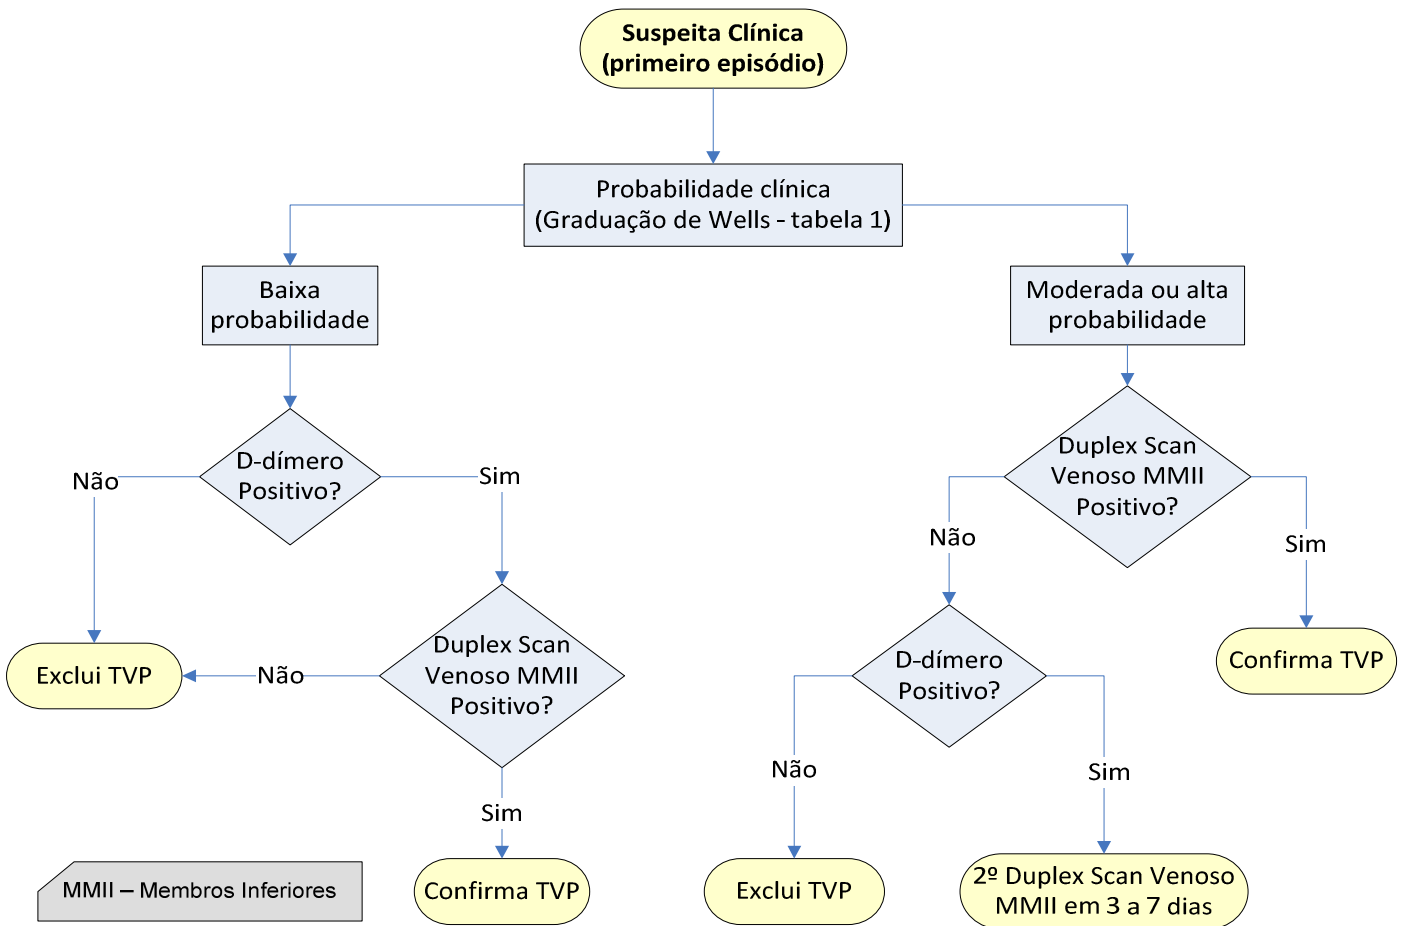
Suspeita Clínica
(primeiro episódio)

Probabilidade clínica
(Graduação de Wells - tabela 1)

Baixa probabilidade

Moderada ou alta probabilidade

D-dímero Positivo?

Não

Sim

Duplex Scan Venoso MMII Positivo?

Não

Sim

Sim

Não

Exclui TVP

Duplex Scan Venoso MMII Positivo?

Não

Confirma TVP

D-dímero Positivo?

Sim

Não

Sim

MMII – Membros Inferiores

Confirma TVP

Exclui TVP

2º Duplex Scan Venoso MMII em 3 a 7 dias